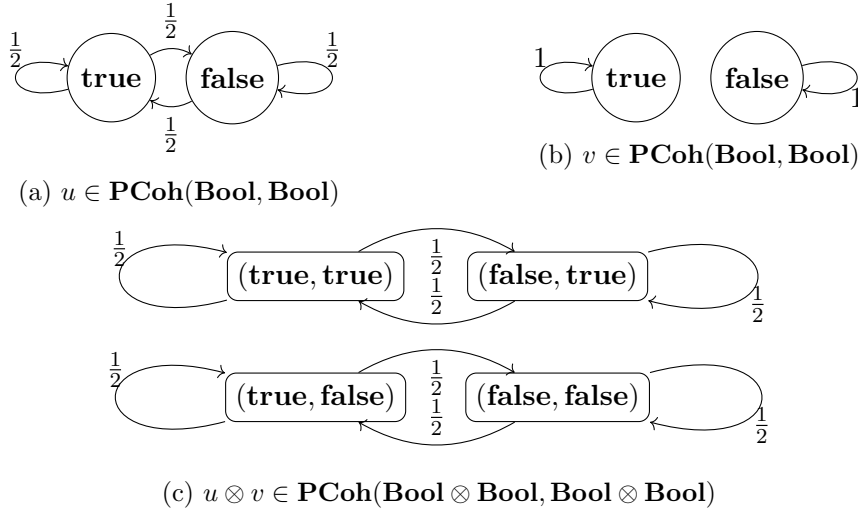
$\frac{1}{2}$ $\frac{1}{2}$ $\frac{1}{2}$
**true** **false**
$\frac{1}{2}$

(a) $u \in \mathbf{PCoh}(\mathbf{Bool}, \mathbf{Bool})$

1 **true** **false** 1

(b) $v \in \mathbf{PCoh}(\mathbf{Bool}, \mathbf{Bool})$

$\frac{1}{2}$ $(\mathbf{true}, \mathbf{true})$ $\frac{1}{2}$ $\frac{1}{2}$ $(\mathbf{false}, \mathbf{true})$ $\frac{1}{2}$

$\frac{1}{2}$ $(\mathbf{true}, \mathbf{false})$ $\frac{1}{2}$ $\frac{1}{2}$ $(\mathbf{false}, \mathbf{false})$ $\frac{1}{2}$

(c) $u \otimes v \in \mathbf{PCoh}(\mathbf{Bool} \otimes \mathbf{Bool}, \mathbf{Bool} \otimes \mathbf{Bool})$